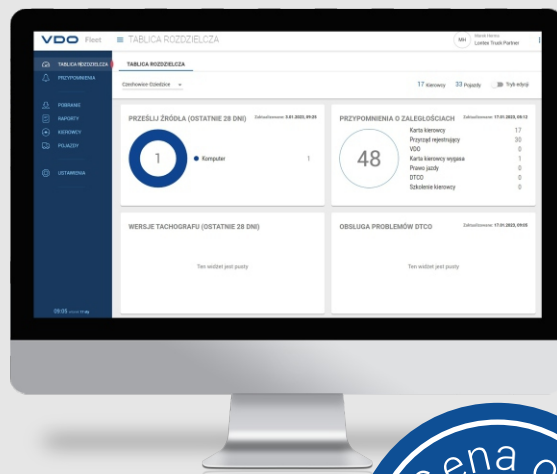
VDO Fleet
TABLICA ROZDZIELCZA
MH
Marek Hanke
Lorem Truck Partner

TABLICA ROZDZIELCZA
PRZYPOMNIENIA
POBRANIE
RAPORTY
KIEROWCY
POJAZDY
USTAWIENIA
09:05

TABLICA ROZDZIELCZA
Czechowice-Dziedzice
17 Kierowcy
33 Pojazdy
Tryb edycji

PRZEŚLIJ ŹRÓDŁA (OSTATNIE 28 DNI)
Zaktualizowano: 5.01.2023, 09:05
1
Komputer
1

PRZYPOMNIENIA O ZALEGŁOŚCIACH
Zaktualizowano: 17.01.2023, 09:12
48
| | |
|---|---|
| Karta kierowcy | 17 |
| Przyrząd rejestrujący | 30 |
| VDO | 0 |
| Karta kierowcy wygasa | 1 |
| Prawo jazdy | 0 |
| DTCO | 0 |
| Szkolenie kierowcy | 0 |

WERSJE TACHOGRAFU (OSTATNIE 28 DNI)
Ten widżet jest pusty

OBSŁUGA PROBLEMÓW DTCO
Zaktualizowano: 17.01.2023, 09:05
Ten widżet jest pusty

cena